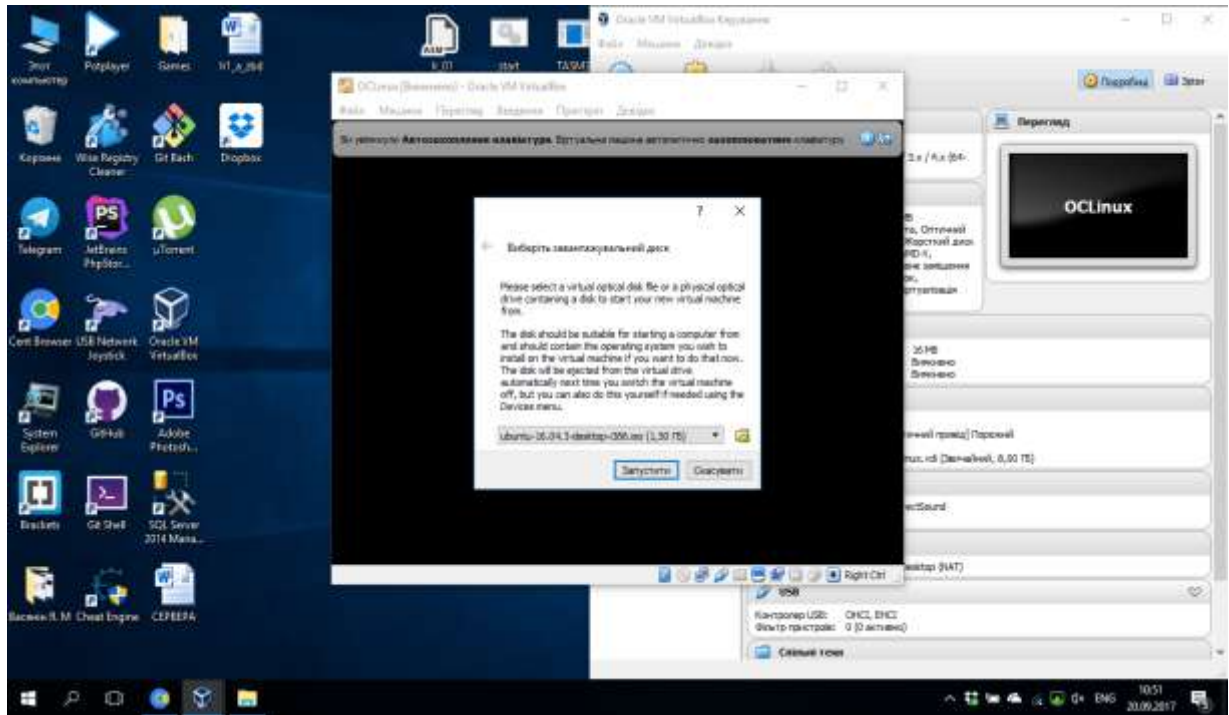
Этот компьютер
Potplayer
Games
Ы_а_ёёё
Корзина
Wise Registry Cleaner
Git Bash
Dropbox
Telegram
JetBrains PhpStor...
uTorrent
Cent Browser
USB Network Joystick
Oracle VM VirtualBox
System Explorer
GitHub
Adobe Photosh...
Brackets
Git Shell
SQL Server 2014 Mana...
Васюк Я. М
Cheat Engine
CEPBEPA
start
TASM

Oracle VM VirtualBox Керування
Файл Машина Довідка
Подробиці
Знімки
Перегляд
OCLinux
2.x / 4.x (64-
Оптичний
Жорсткий диск
16 MB
Вимкнено
Вимкнено
Порожній
.vdi (Звичайний, 8,00 ГБ)
ectSound
(NAT)
USB
Контролер USB: OHCI, EHCI
Фільтр пристроїв: 0 (0 активно)
Спільні теки

OCLinux [Виконується] - Oracle VM VirtualBox
Файл Машина Перегляд Введення Пристрої Довідка
Ви увімкнули Автозахоплення клавіатури. Віртуальна машина автоматично захоплюватиме клавіатуру

?
Виберіть завантажувальний диск
Please select a virtual optical disk file or a physical optical drive containing a disk to start your new virtual machine from.
The disk should be suitable for starting a computer from and should contain the operating system you wish to install on the virtual machine if you want to do that now. The disk will be ejected from the virtual drive automatically next time you switch the virtual machine off, but you can also do this yourself if needed using the Devices menu.
ubuntu-16.04.3-desktop-i386.iso (1,50 ГБ)
Запустити
Скасувати
Right Ctrl

ENG 10:51 20.09.2017